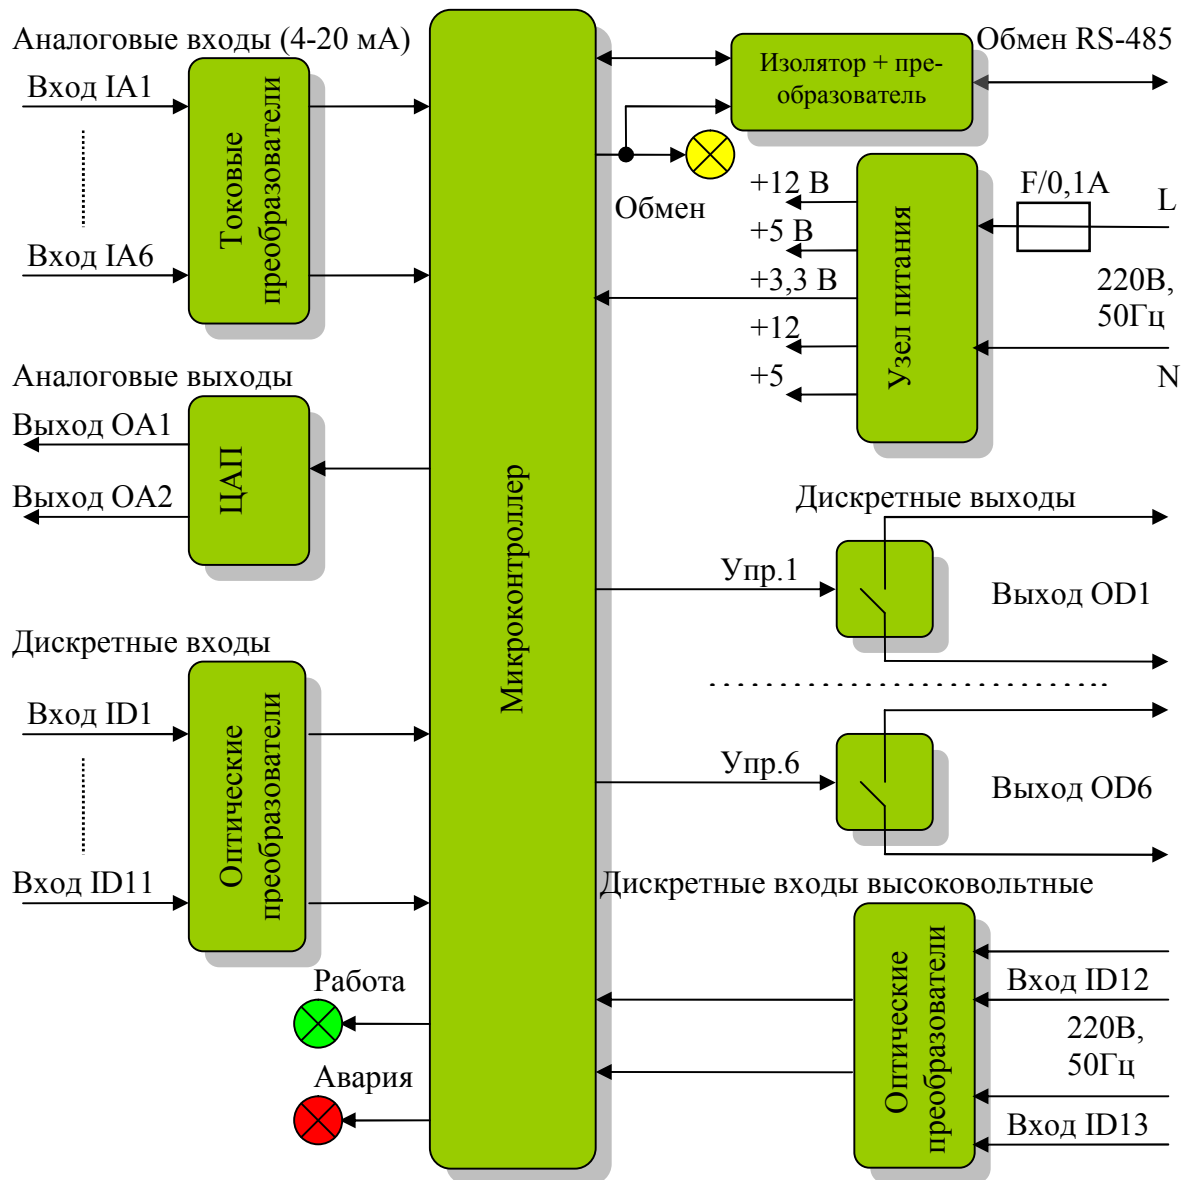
Аналоговые входы (4-20 мА)

Вход IA1

Вход IA6

Токовые преобразователи

Аналоговые выходы

Выход OA1

Выход OA2

ЦАП

Дискретные входы

Вход ID1

Вход ID11

Оптические преобразователи

Микроконтроллер

Работа

Авария

Изолятор + преобразователь

Обмен RS-485

Обмен

+12 В

+5 В

+3,3 В

+12

+5

Узел питания

F/0,1A

L

220В, 50Гц

N

Дискретные выходы

Упр.1

Выход OD1

Упр.6

Выход OD6

Дискретные входы высоковольтные

Оптические преобразователи

Вход ID12

220В, 50Гц

Вход ID13